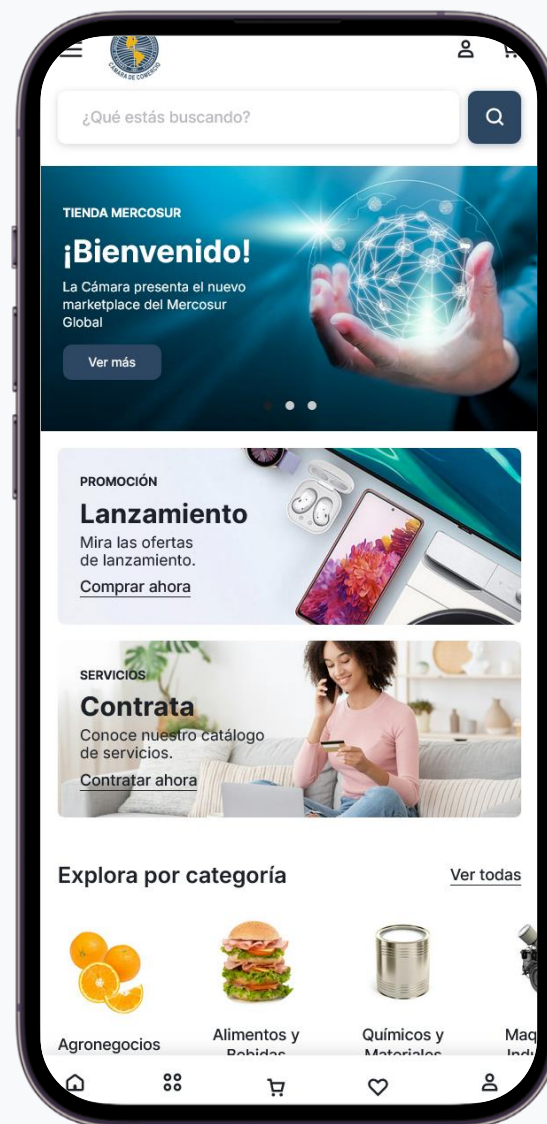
CÁMARA DE COMERCIO

¿Qué estás buscando?

TIENDA MERCOSUR

¡Bienvenido!

La Cámara presenta el nuevo marketplace del Mercosur Global

Ver más

PROMOCIÓN

Lanzamiento

Mira las ofertas de lanzamiento.

Comprar ahora

SERVICIOS

Contrata

Conoce nuestro catálogo de servicios.

Contratar ahora

Explora por categoría

Ver todas

Agronegocios

Alimentos y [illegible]

Químicos y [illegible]

Maq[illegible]